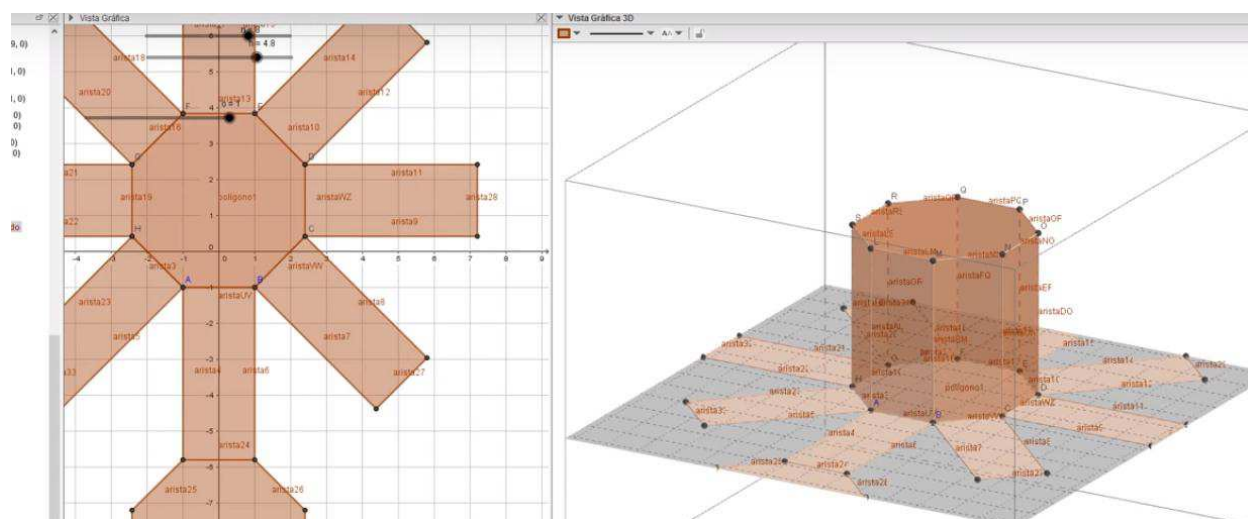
Vista Gráfica

Vista Gráfica 3D

9, 0)
, 0)
, 0)
0)
0)
0)
0)
do

h = 4.8
α = 1
arista18
arista14
arista20
arista12
arista13
F
E
arista16
arista10
G
D
a21
arista11
arista19
polígono1
aristaWZ
arista28
a22
arista9
H
C
arista3
aristaVW
A
B
aristaUV
arista23
arista8
arista5
arista7
a33
arista4
arista6
arista27
arista24
arista25
arista26
-4
-3
-2
-1
0
1
2
3
4
5
6
7
8
9
6
5
4
3
2
1
-1
-2
-3
-4
-5
-6
-7

R
aristaQR
Q
aristaPQ
P
S
aristaRS
aristaOF
O
aristaST
aristaNO
aristaMN
N
aristaFQ
aristaOP
aristaEF
aristaDO
arista11
arista14
arista21
arista3
arista2
polígono1
arista1
arista10
arista12
arista3
arista5
arista4
aristaWZ
arista11
arista9
arista6
arista7
arista8
arista26
arista2
arista28
arista2
A
B
C
D
E